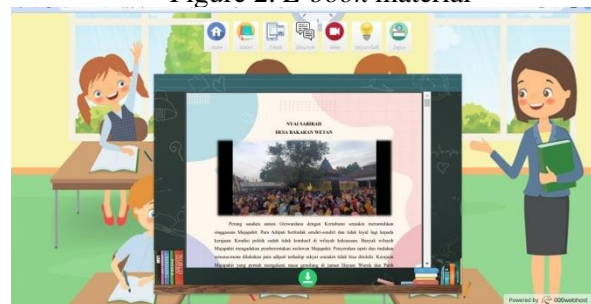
Figure 2. E-book material

Home Materi E-book Diskusi Video Refleksi Daftar

NYAI SABIRAH
DESA BAKARAN WETAN

Perang saudara antara Girindrawardhana dengan Kertabumi semakin memanaskan singgasana Majapahit. Para Adipati berlomba sendiri-sendiri dan tidak loyal lagi kepada kerajaan. Konflik politik sudah tidak kondusif di wilayah kekuasaan. Banyak wilayah Majapahit mengadakan pemberontakan melawan Majapahit. Penyerahan upeti dan tindakan semena-mena dilakukan para adipati terhadap rakyat semakin tidak bisa dikendali. Kerajaan Majapahit yang pernah mengalami masa gemilang di jaman Hayam Wuruk dan Patih

Powered by 000webhost